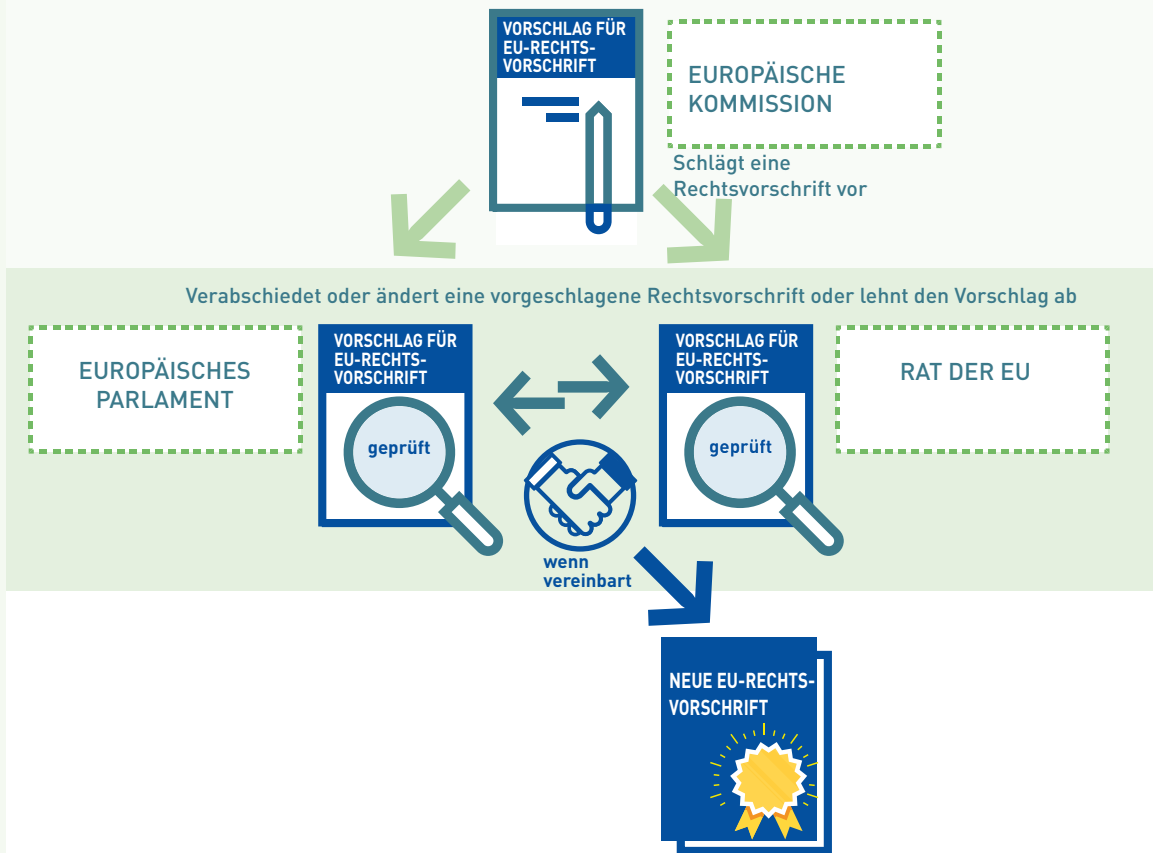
VORSCHLAG FÜR EU-RECHTS-VORSCHRIFT

EUROPÄISCHE KOMMISSION

Schlägt eine Rechtsvorschrift vor

Verabschiedet oder ändert eine vorgeschlagene Rechtsvorschrift oder lehnt den Vorschlag ab

EUROPÄISCHES PARLAMENT

VORSCHLAG FÜR EU-RECHTS-VORSCHRIFT

geprüft

VORSCHLAG FÜR EU-RECHTS-VORSCHRIFT

geprüft

RAT DER EU

wenn vereinbart

NEUE EU-RECHTS-VORSCHRIFT